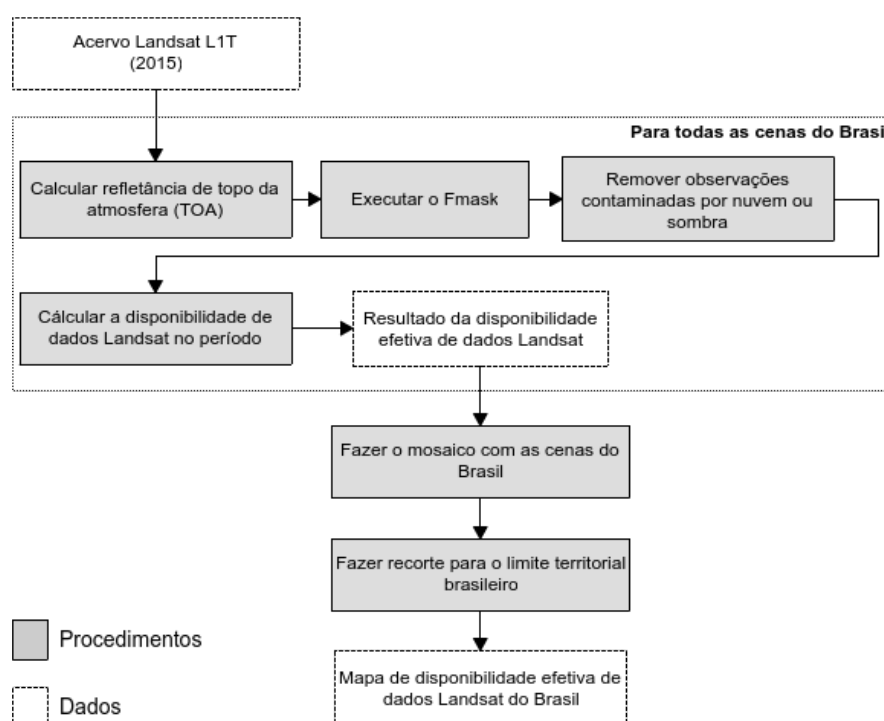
Acervo Landsat L1T (2015)

Para todas as cenas do Brasi

Calcular refletância de topo da atmosfera (TOA)

Executar o Fmask

Remover observações contaminadas por nuvem ou sombra

Cálcular a disponibilidade de dados Landsat no período

Resultado da disponibilidade efetiva de dados Landsat

Fazer o mosaico com as cenas do Brasil

Fazer recorte para o limite territorial brasileiro

Mapa de disponibilidade efetiva de dados Landsat do Brasil

Procedimentos

Dados